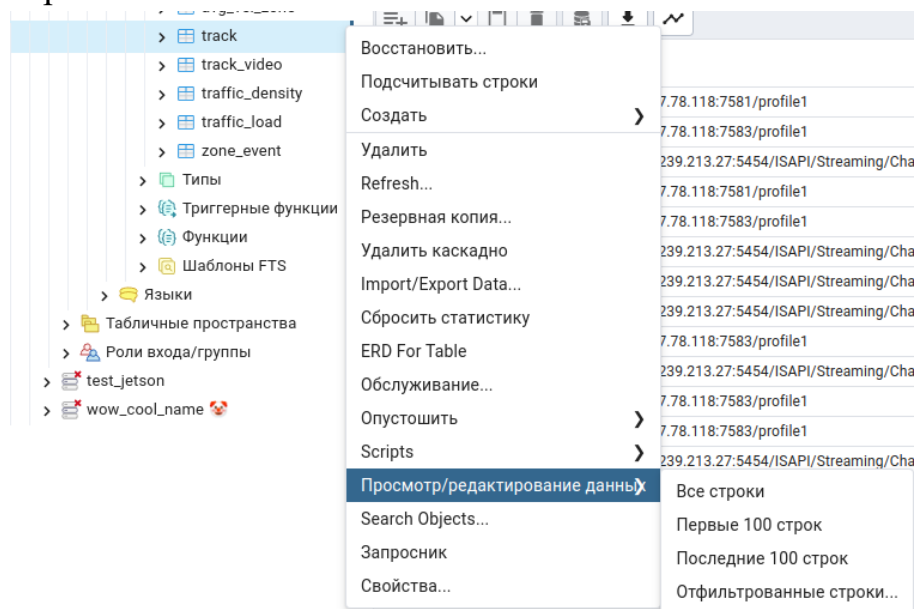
track
track_video
traffic_density
traffic_load
zone_event
Типы
Триггерные функции
Функции
Шаблоны FTS
Языки
Табличные пространства
Роли входа/группы
test_jetson
wow_cool_name

Восстановить...
Подсчитывать строки
Создать
Удалить
Refresh...
Резервная копия...
Удалить каскадно
Import/Export Data...
Сбросить статистику
ERD For Table
Обслуживание...
Опустошить
Scripts
Просмотр/редактирование данных
Search Objects...
Запросник
Свойства...

Все строки
Первые 100 строк
Последние 100 строк
Отфильтрованные строки...

7.78.118:7581/profile1
7.78.118:7583/profile1
239.213.27:5454/ISAPI/Streaming/Cha
7.78.118:7581/profile1
7.78.118:7583/profile1
239.213.27:5454/ISAPI/Streaming/Cha
239.213.27:5454/ISAPI/Streaming/Cha
239.213.27:5454/ISAPI/Streaming/Cha
7.78.118:7583/profile1
239.213.27:5454/ISAPI/Streaming/Cha
7.78.118:7583/profile1
7.78.118:7583/profile1
239.213.27:5454/ISAPI/Streaming/Cha